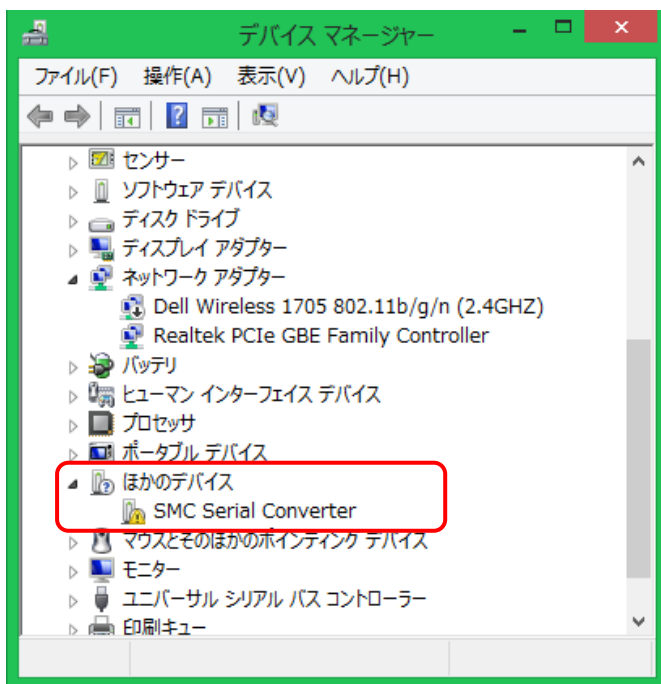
デバイス マネージャー

ファイル(F) 操作(A) 表示(V) ヘルプ(H)

センサー
ソフトウェア デバイス
ディスク ドライブ
ディスプレイ アダプター
ネットワーク アダプター
Dell Wireless 1705 802.11b/g/n (2.4GHZ)
Realtek PCIe GBE Family Controller
バッテリ
ヒューマン インターフェイス デバイス
プロセッサ
ポータブル デバイス
ほかのデバイス
SMC Serial Converter
マウスとそのほかのポインティング デバイス
モニター
ユニバーサル シリアル バス コントローラー
印刷キュー